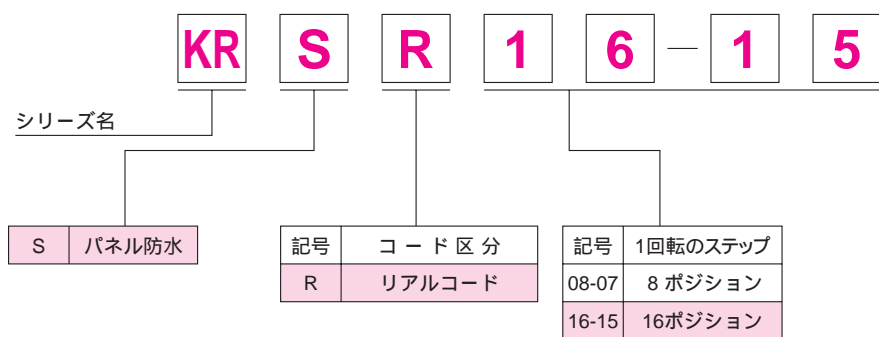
KR S R 1 6 — 1 5

シリーズ名

| S | パネル防水 |
|---|---|

| 記号 | コード区分 |
|---|---|
| R | リアルコード |

| 記号 | 1回転のステップ |
|---|---|
| 08-07 | 8 ポジション |
| 16-15 | 16ポジション |